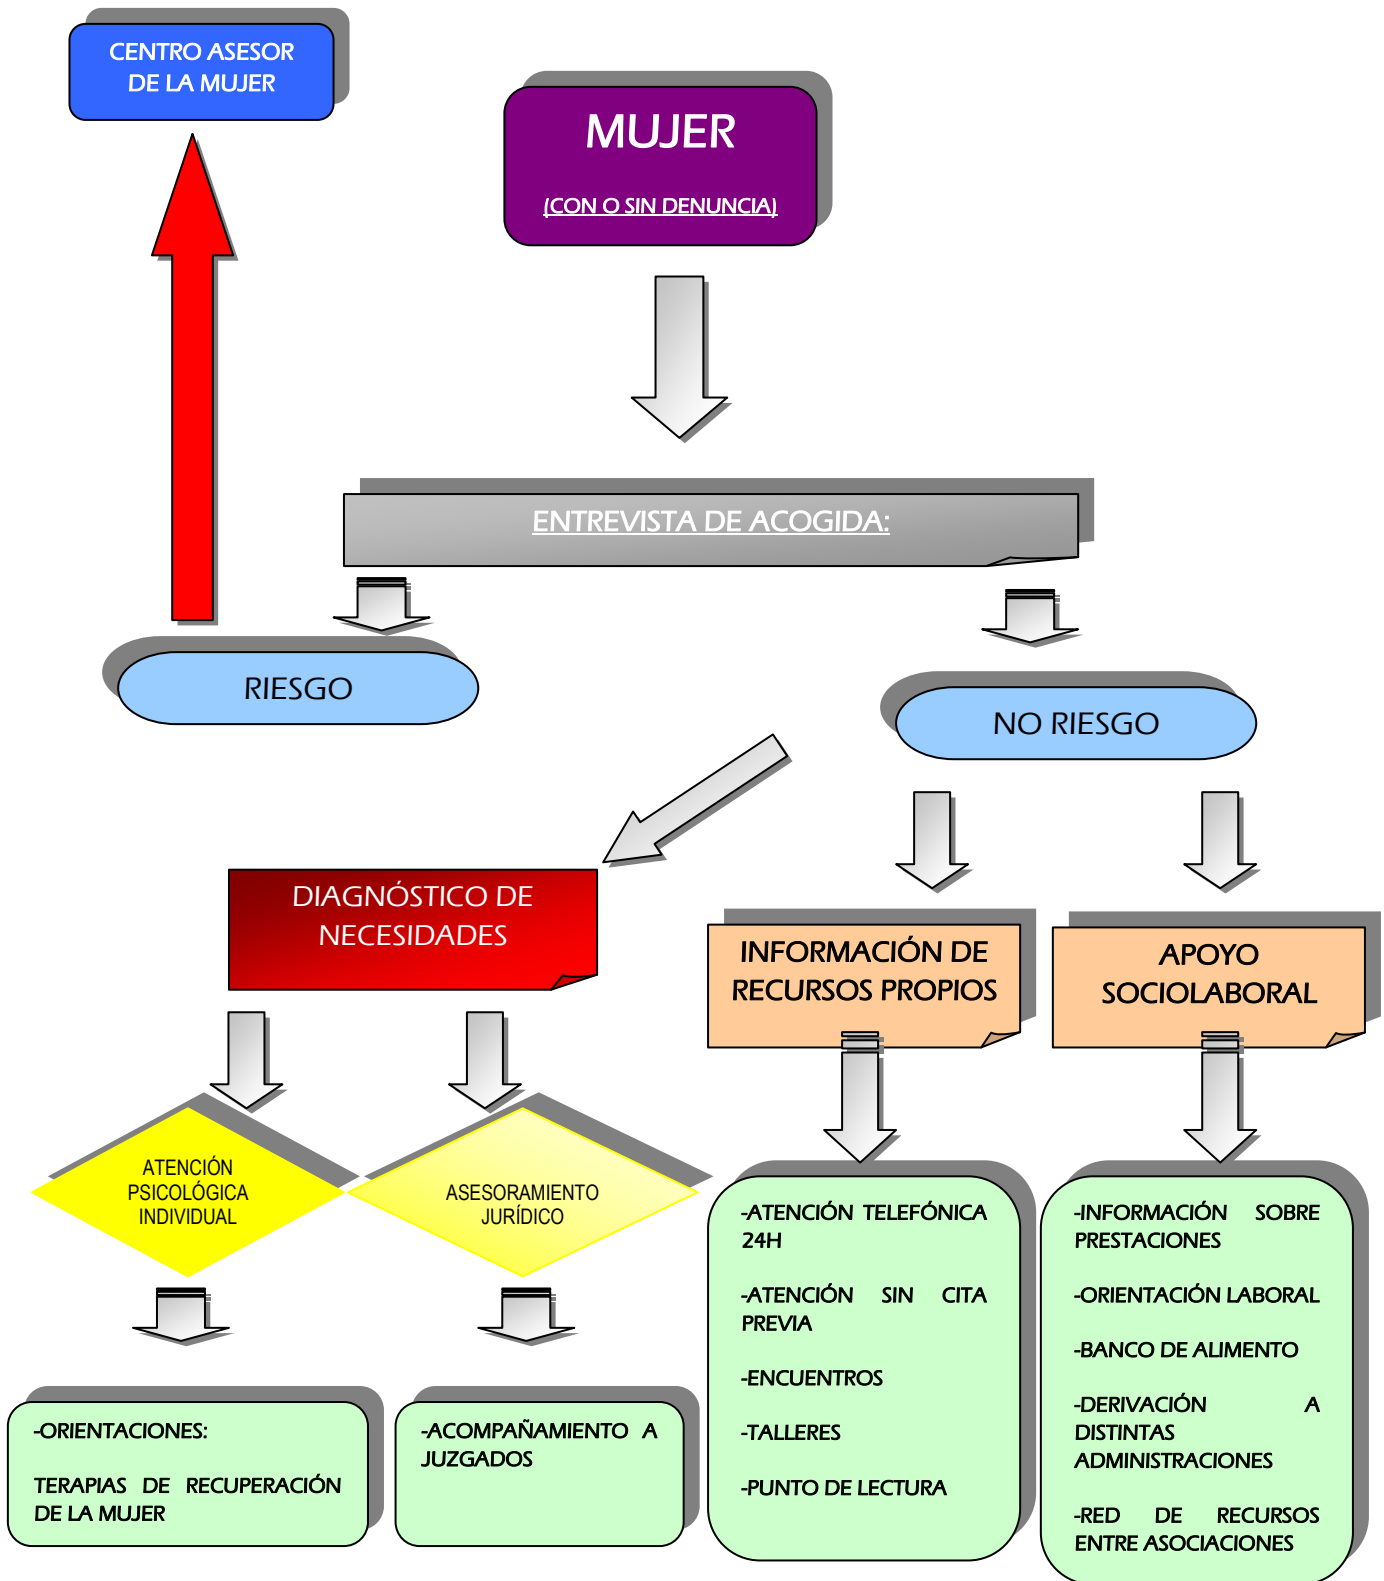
CENTRO ASESOR DE LA MUJER

MUJER

(CON O SIN DENUNCIA)

ENTREVISTA DE ACOGIDA:

RIESGO

NO RIESGO

DIAGNÓSTICO DE NECESIDADES

INFORMACIÓN DE RECURSOS PROPIOS

APOYO SOCIOLABORAL

ATENCIÓN PSICOLÓGICA INDIVIDUAL

ASESORAMIENTO JURÍDICO

-ATENCIÓN TELEFÓNICA 24H

-ATENCIÓN SIN CITA PREVIA

-ENCUENTROS

-TALLERES

-PUNTO DE LECTURA

-INFORMACIÓN SOBRE PRESTACIONES

-ORIENTACIÓN LABORAL

-BANCO DE ALIMENTO

-DERIVACIÓN A DISTINTAS ADMINISTRACIONES

-RED DE RECURSOS ENTRE ASOCIACIONES

-ORIENTACIONES:

TERAPIAS DE RECUPERACIÓN DE LA MUJER

-ACOMPAÑAMIENTO A JUZGADOS